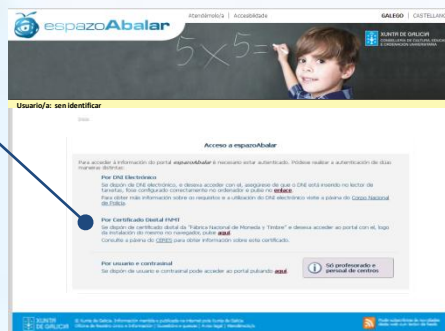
espazoAbalar

Atendimento | Accesibilidade

GALEGO | CASTELLANO

XUNTA DE GALICIA
CONSELLERÍA DE CULTURA, EDUCACIÓN E ORDENACIÓN UNIVERSITARIA

$5\times5=$

Usuario/a: sen identificar

Inicio

Acceso a espazoAbalar

Para acceder á información do portal espazoAbalar é necesario estar autenticado. Pódese realizar a autenticación de dúas maneiras distintas:

Por DNI Electrónico
Se dispón de DNI electrónico, e desexa acceder con el, asegúrese de que o DNI está inserido no lector de tarxetas. Teña configurado correctamente no ordenador e pulse no enlace.
Para obter máis información sobre os requisitos e a utilización do DNI electrónico visite a páxina do Corpo Nacional de Policía

Por Certificado Dixital FNMT
Se dispón de certificado dixital da "Fábrica Nacional de Moneda y Timbre" e desexa acceder ao portal con el, logo da instalación do mesmo no navegador, pulse aquí.
Consulte a páxina do CERES para obter información sobre este certificado.

Por usuario e contrasinal
Se dispón de usuario e contrasinal pode acceder ao portal pulsando aquí

Só profesorado e persoal de centros

XUNTA DE GALICIA

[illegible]

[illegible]